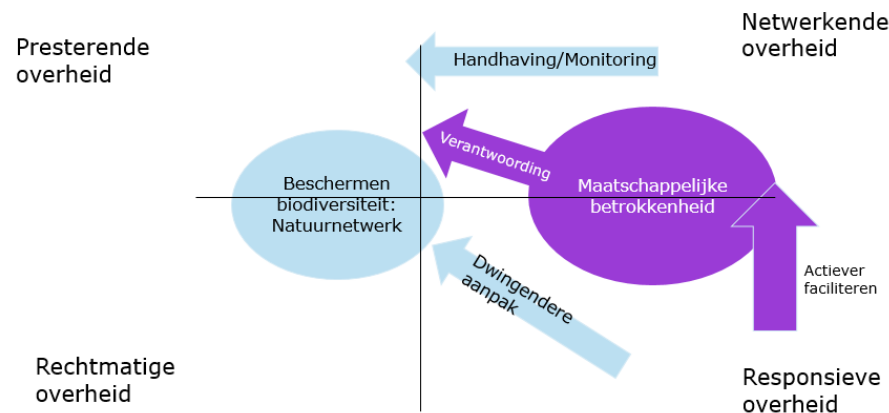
Presterende overheid

Handhaving/Monitoring

Netwerkende overheid

Verantwoording

Beschermen biodiversiteit: Natuurnetwerk

Maatschappelijke betrokkenheid

Dwingendere aanpak

Actiever faciliteren

Rechtmatige overheid

Responsieve overheid